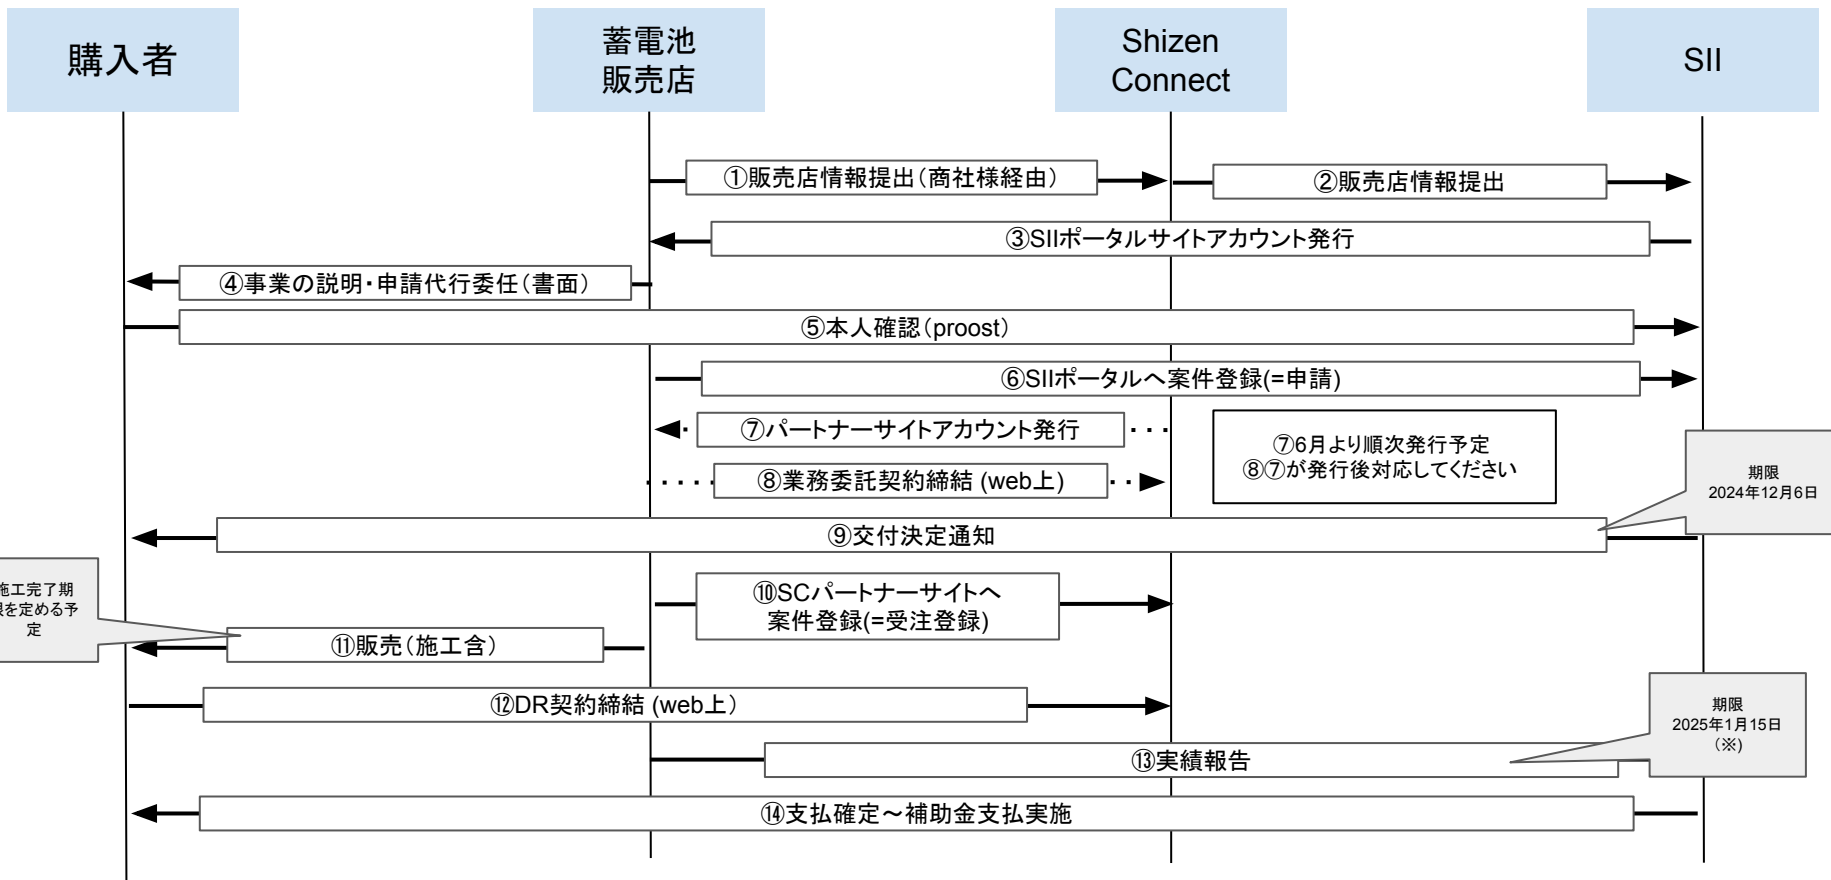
購入者

蓄電池
販売店

Shizen
Connect

SII

①販売店情報提出（商社様経由）

②販売店情報提出

③SIIポータルサイトアカウント発行

④事業の説明・申請代行委任（書面）

⑤本人確認（proost）

⑥SIIポータルへ案件登録(=申請)

⑦パートナーサイトアカウント発行

⑦6月より順次発行予定
⑧⑦が発行後対応してください

⑧業務委託契約締結 (web上)

期限
2024年12月6日

⑨交付決定通知

施工完了期
限を定める予
定

⑩SCパートナーサイトへ
案件登録(=受注登録)

⑪販売（施工含）

⑫DR契約締結 (web上)

期限
2025年1月15日
(※)

⑬実績報告

⑭支払確定～補助金支払実施